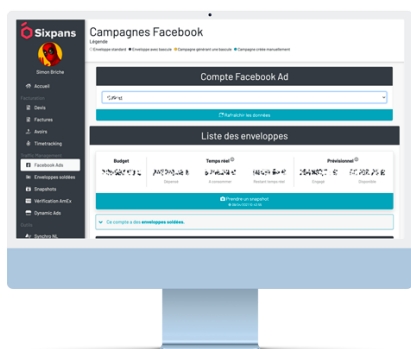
Sixpans

Simon Briche

Accueil

Devis

Factures

Avoirs

Timetracking

Facebook Ads

Enveloppes soldées

Snapshots

Vérification AmEx

Dynamic Ads

Synchro NL

Campagnes Facebook

Légende

Enveloppe standard Enveloppe avec bascule Campagne générant une bascule Campagne créée manuellement

Compte Facebook Ad

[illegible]

Rafraîchir les données

Liste des enveloppes

Budget

Temps réel

Prévisionnel

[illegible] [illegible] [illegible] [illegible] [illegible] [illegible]

Dépensé

Engagé

Disponible

Prendre un snapshot

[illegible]

Ce compte a des enveloppes soldées.